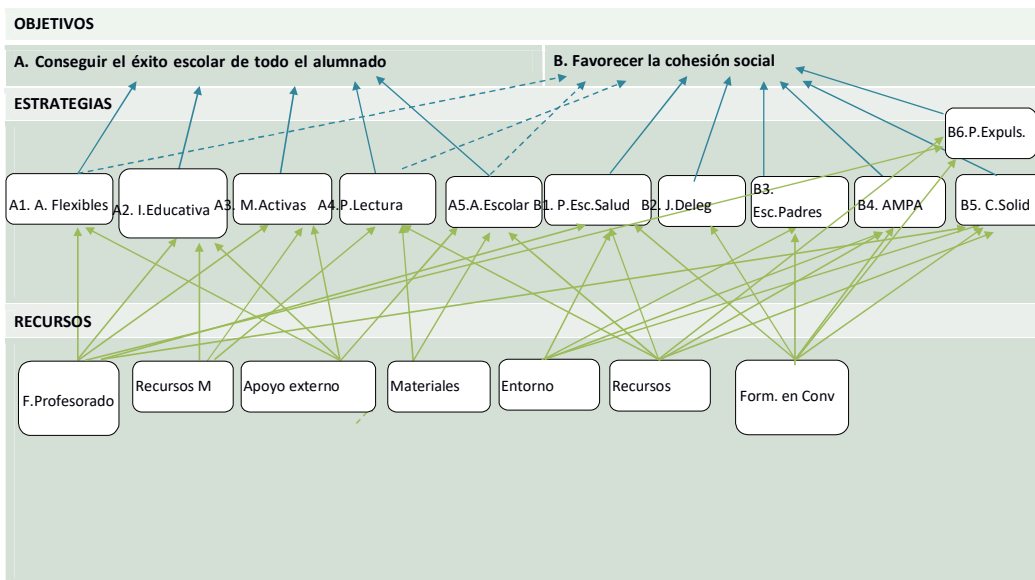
OBJETIVOS

A. Conseguir el éxito escolar de todo el alumnado

B. Favorecer la cohesión social

ESTRATEGIAS

B6.P.Expuls.

A1. A. Flexibles

A2. I.Educativa

A3. M.Activas

A4.P.Lectura

A5.A.Escolar

B1. P.Esc.Salud

B2. J.Deleg

B3. Esc.Padres

B4. AMPA

B5. C.Solid

RECURSOS

F.Profesorado

Recursos M

Apoyo externo

Materiales

Entorno

Recursos

Form. en Conv